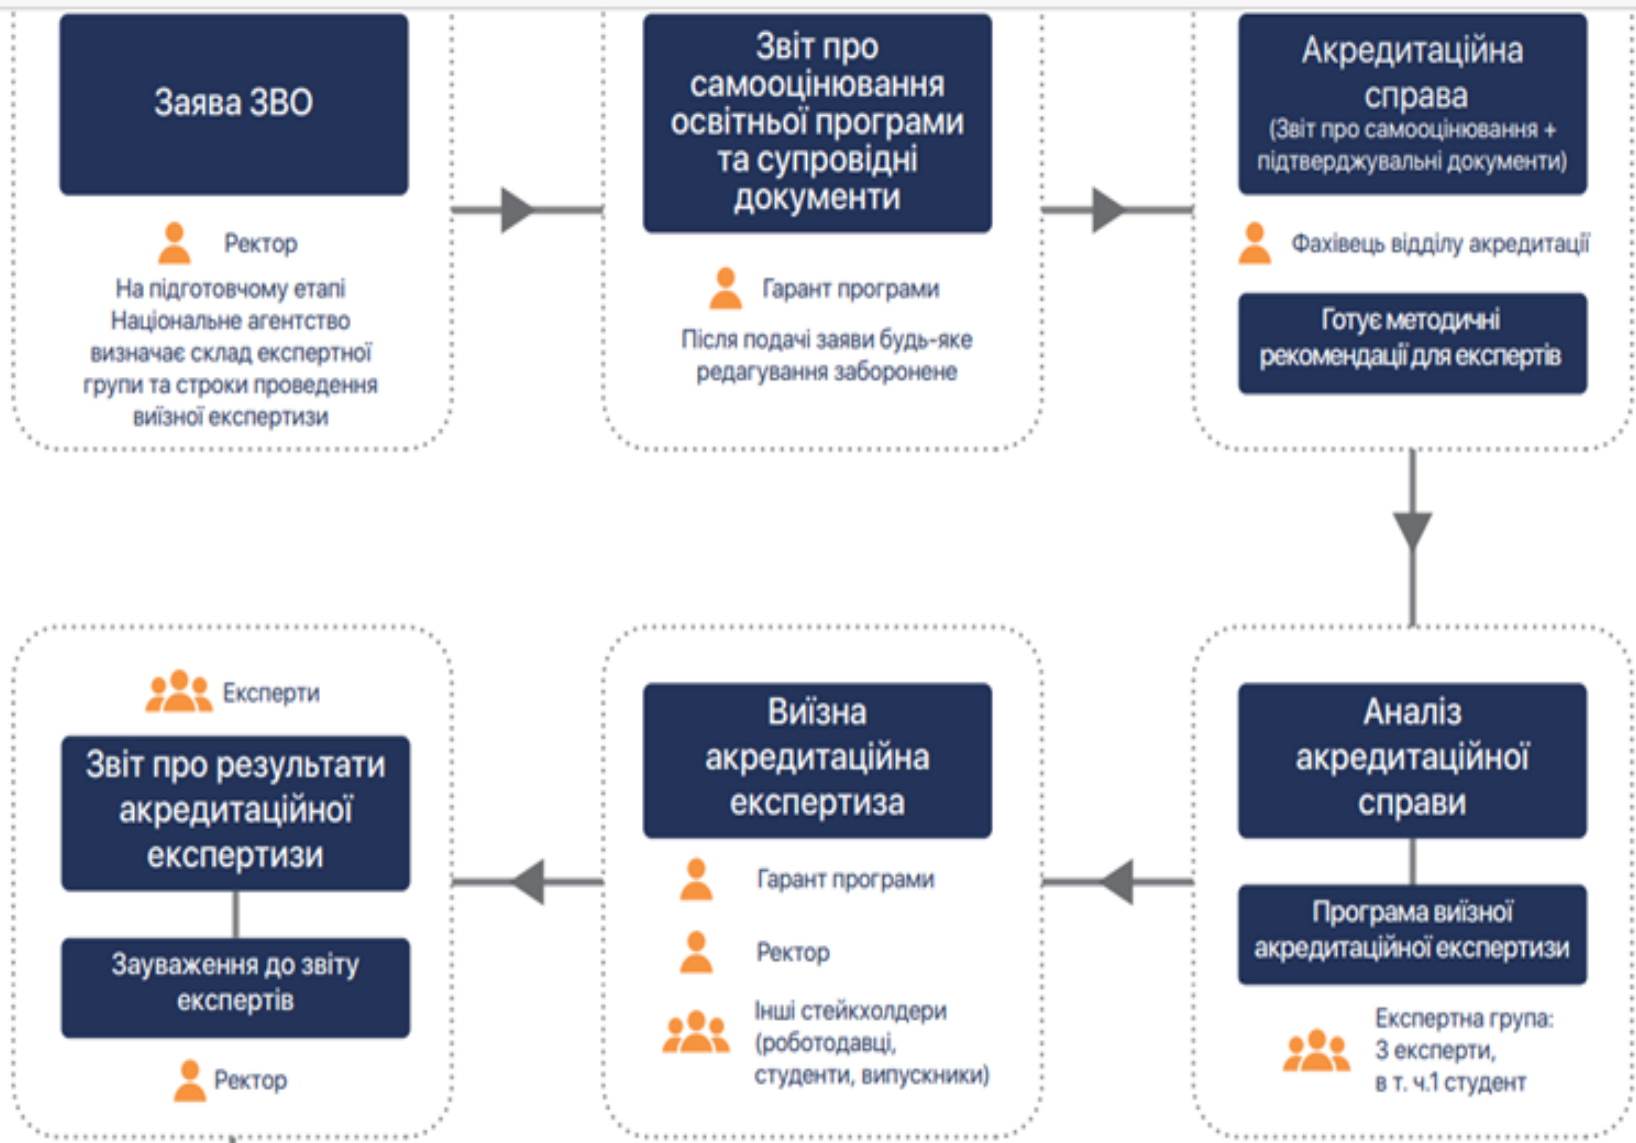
Заява ЗВО

Ректор

На підготовчому етапі Національне агентство визначає склад експертної групи та строки проведення виїзної експертизи

Звіт про самооцінювання освітньої програми та супровідні документи

Гарант програми

Після подачі заяви будь-яке редагування заборонене

Акредитаційна справа (Звіт про самооцінювання + підтверджувальні документи)

Фахівець відділу акредитації

Готує методичні рекомендації для експертів

Аналіз акредитаційної справи

Програма виїзної акредитаційної експертизи

Експертна група: 3 експерти, в т. ч.1 студент

Виїзна акредитаційна експертиза

Гарант програми

Ректор

Інші стейкхолдери (роботодавці, студенти, випускники)

Експерти

Звіт про результати акредитаційної експертизи

Зауваження до звіту експертів

Ректор